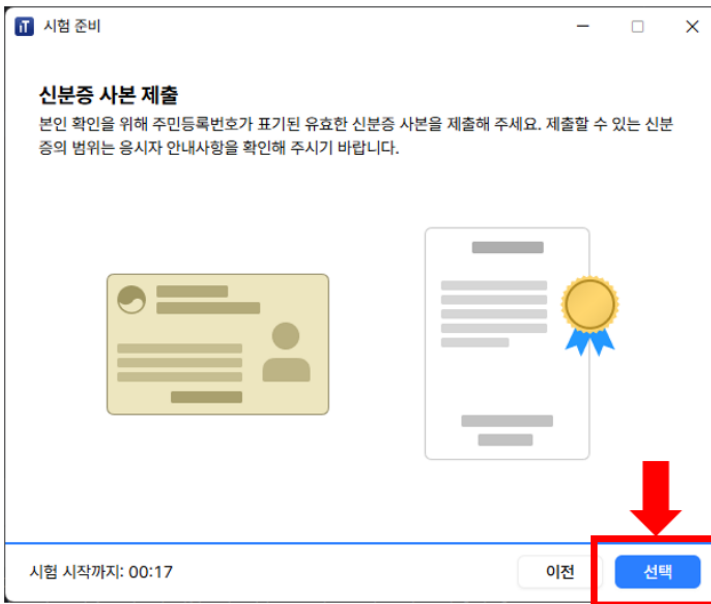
iT 시험 준비

신분증 사본 제출

본인 확인을 위해 주민등록번호가 표기된 유효한 신분증 사본을 제출해 주세요. 제출할 수 있는 신분증의 범위는 응시자 안내사항을 확인해 주시기 바랍니다.

시험 시작까지: 00:17

이전

선택